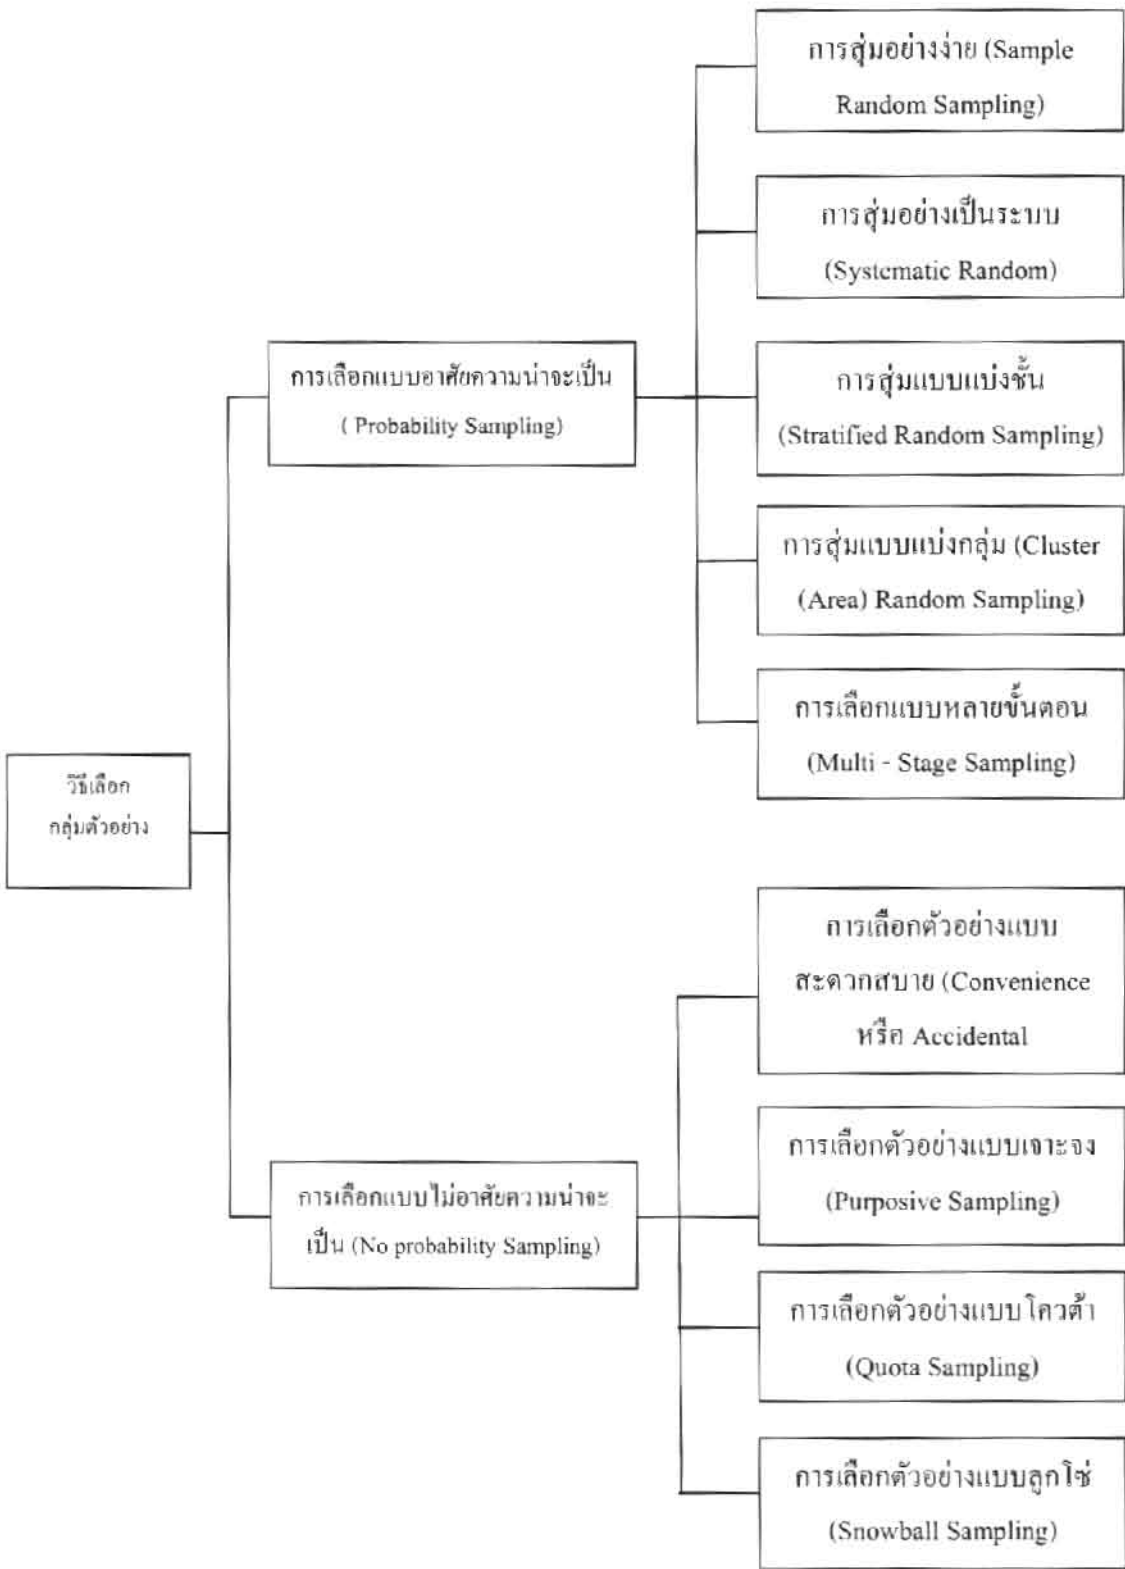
วิธีเลือก กลุ่มตัวอย่าง

การเลือกแบบอาศัยความน่าจะเป็น ( Probability Sampling)

การสุ่มอย่างง่าย (Sample Random Sampling)

การสุ่มอย่างเป็นระบบ (Systematic Random)

การสุ่มแบบแบ่งชั้น (Stratified Random Sampling)

การสุ่มแบบแบ่งกลุ่ม (Cluster (Area) Random Sampling)

การเลือกแบบหลายขั้นตอน (Multi - Stage Sampling)

การเลือกแบบไม่อาศัยความน่าจะเป็น (No probability Sampling)

การเลือกตัวอย่างแบบสะดวกสบาย (Convenience หรือ Accidental

การเลือกตัวอย่างแบบเจาะจง (Purposive Sampling)

การเลือกตัวอย่างแบบโควต้า (Quota Sampling)

การเลือกตัวอย่างแบบลูกโซ่ (Snowball Sampling)